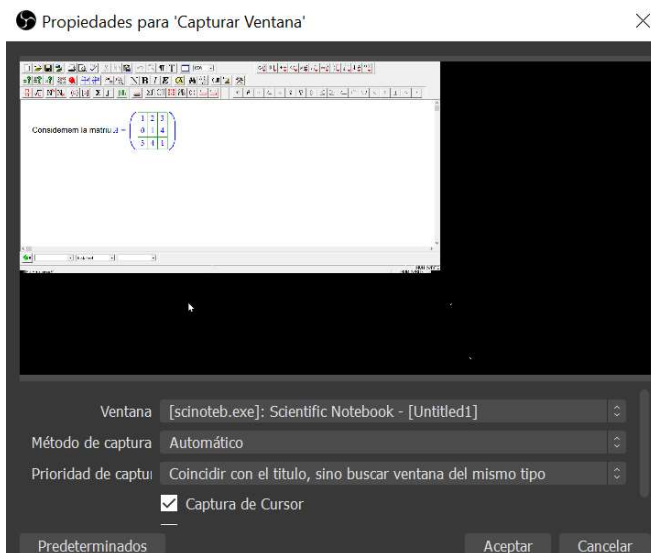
Propiedades para 'Capturar Ventana'

Considerem la matriu $a = \left(\begin{array}{ccc} 1 & 2 & 3 \\ 0 & 1 & 4 \\ 3 & 0 & 1 \end{array}\right)$

Ventana [scinoteb.exe]: Scientific Notebook - [Untitled1]

Método de captura Automático

Prioridad de captu Coincidir con el titulo, sino buscar ventana del mismo tipo

Captura de Cursor

Predeterminados

Aceptar

Cancelar